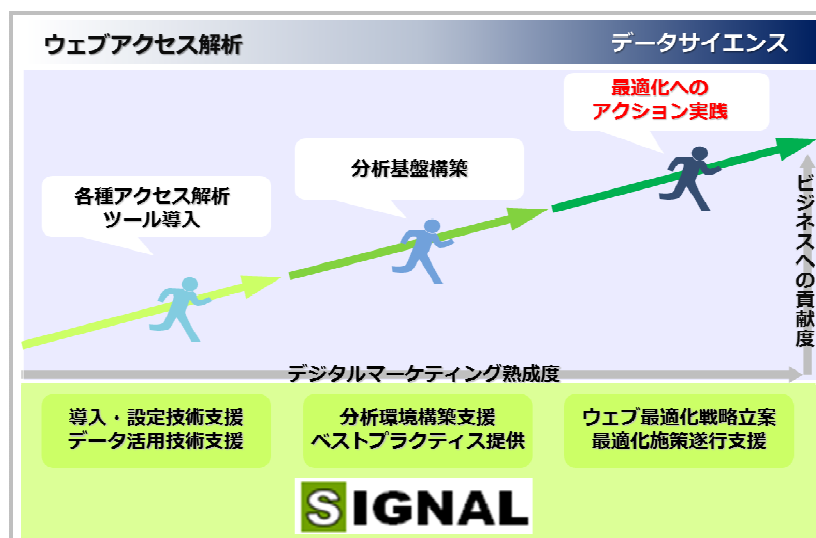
ウェブアクセス解析

データサイエンス

最適化への
アクション実践

分析基盤構築

各種アクセス解析
ツール導入

ビジネスへの貢献度

デジタルマーケティング熟成度

導入・設定技術支援
データ活用技術支援

分析環境構築支援
ベストプラクティス提供

ウェブ最適化戦略立案
最適化施策遂行支援

SIGNAL